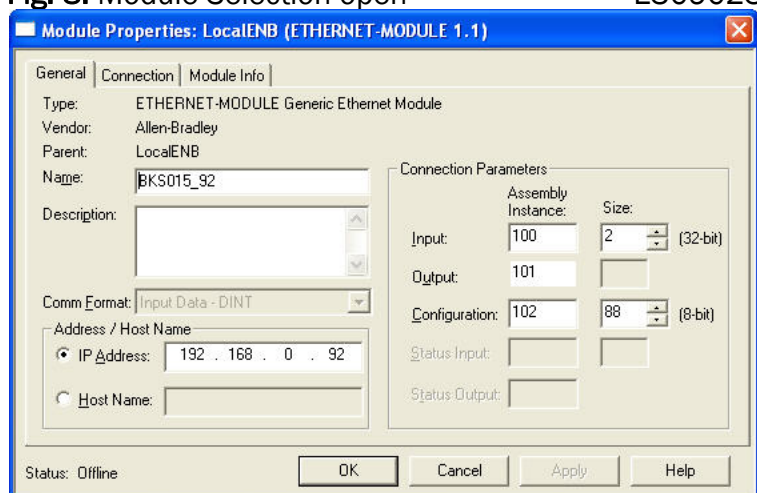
Fig. 3: Module Selection open

Module Properties: LocalENB (ETHERNET-MODULE 1.1)

General | Connection | Module Info

Type: ETHERNET-MODULE Generic Ethernet Module
Vendor: Allen-Bradley
Parent: LocalENB
Name: BKS015_92
Description:

Comm Format: Input Data - DINT

Address / Host Name
IP Address: 192 . 168 . 0 . 92
Host Name:

Connection Parameters

| | Assembly Instance: | Size: | |
|---|---|---|---|
| Input: | 100 | 2 | (32-bit) |
| Output: | 101 | | |
| Configuration: | 102 | 88 | (8-bit) |
| Status Input: | | | |
| Status Output: | | | |

Status: Offline

OK Cancel Apply Help